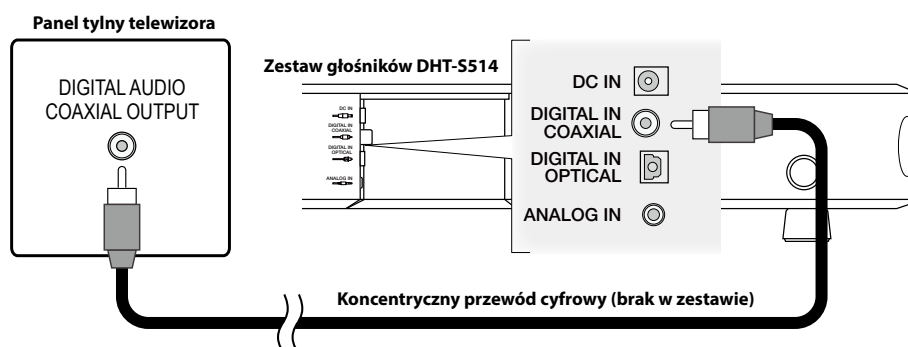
Panel tylny telewizora

DIGITAL AUDIO
COAXIAL OUTPUT

Zestaw głośników DHT-S514

DC IN
DIGITAL IN
COAXIAL
DIGITAL IN
OPTICAL
ANALOG IN

DC IN
DIGITAL IN
COAXIAL
DIGITAL IN
OPTICAL
ANALOG IN

Koncentryczny przewód cyfrowy (brak w zestawie)